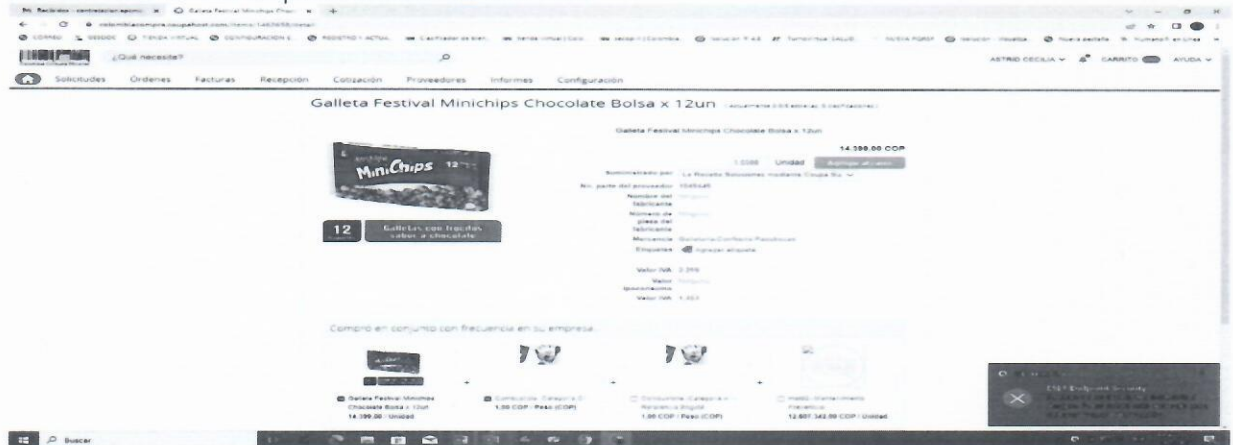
¿Qué necesita?

ASTRID CECILIA CARRITO AYUDA

Solicitudes Ordenes Facturas Recepción Cotización Proveedores Informes Configuración

Galleta Festival Minichips Chocolate Bolsa x 12un

Galleta Festival Minichips Chocolate Bolsa x 12un

14.399,00 COP

Unidad Agregar al carro

Suministrado por

No. parte del proveedor

Nombre del fabricante

Número de pieza del fabricante

Mercancía

Etiquetas Agregar etiqueta

Valor IVA

Valor Ipoconsumo

Valor IVA

MiniChips 12

12 Galletas con trocitos sabor a chocolate

Compra en conjunto con frecuencia en su empresa

Galleta Festival Minichips Chocolate Bolsa x 12un 14.399,00 Unidad

1,00 COP / Peso (COP)

1,00 COP / Peso (COP)

12.807.342,00 COP / Unidad

ESET Endpoint Security

Buscar